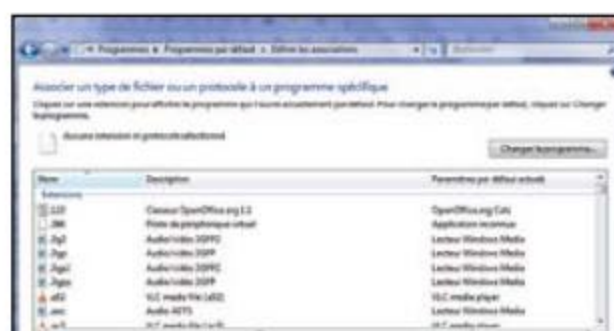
« Programmes » Programmes par défaut » Définir les associations

Associer un type de fichier ou un protocole à un programme spécifique

Cliquez sur une extension pour afficher le programme qui l'ouvre actuellement par défaut. Pour changer le programme par défaut, cliquez sur Changer le programme.

Aucune extension ni protocole sélectionné

Changer le programme...

| Nom | Description | Paramètres par défaut actuels |
|---|---|---|
| Extensions | | |
| .123 | Classeur OpenOffice.org 1.1 | OpenOffice.org Calc |
| .386 | Pilote de périphérique virtuel | Application inconnue |
| .3g2 | Audio/vidéo 3GPP2 | Lecteur Windows Media |
| .3gp | Audio/vidéo 3GPP | Lecteur Windows Media |
| .3gp2 | Audio/vidéo 3GPP2 | Lecteur Windows Media |
| .3gpp | Audio/vidéo 3GPP | Lecteur Windows Media |
| .a52 | VLC media file (.a52) | VLC media player |
| .aac | Audio ADTS | Lecteur Windows Media |
| .ac3 | VLC media file (.ac3) | VLC media player |